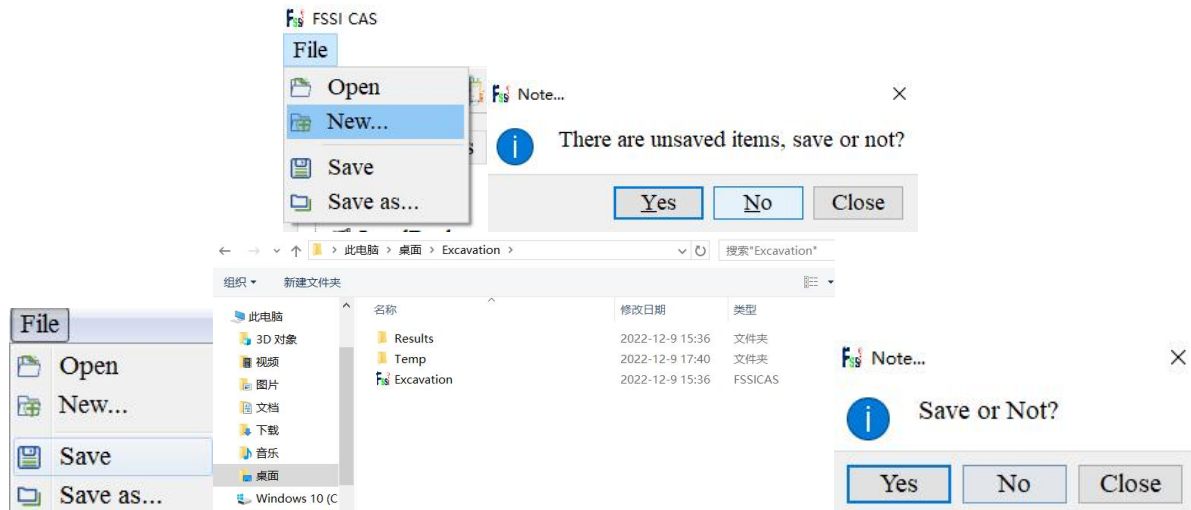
FSSI CAS
File
Open
New...
Save
Save as...

Note...
There are unsaved items, save or not?
Yes
No
Close

← → ∨ ↑ > 此电脑 > 桌面 > Excavation >
搜索"Excavation"
组织 ▾
新建文件夹

| 名称 | 修改日期 | 类型 |
|---|---|---|
| Results | 2022-12-9 15:36 | 文件夹 |
| Temp | 2022-12-9 17:40 | 文件夹 |
| Excavation | 2022-12-9 15:36 | FSSICAS |

此电脑
3D 对象
视频
图片
文档
下载
音乐
桌面
Windows 10 (C

File
Open
New...
Save
Save as...

Note...
Save or Not?
Yes
No
Close